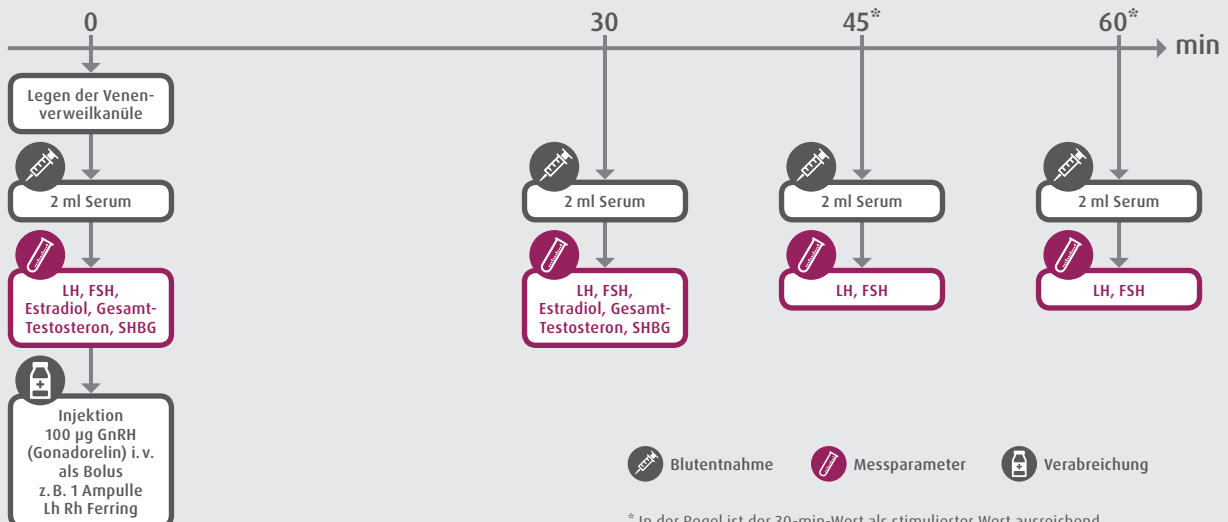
0

30

45*

60*

min

Legen der Venenverweilkanüle

2 ml Serum

LH, FSH, Estradiol, Gesamt-Testosteron, SHBG

Injektion 100 µg GnRH (Gonadorelin) i. v. als Bolus z. B. 1 Ampulle Lh Rh Ferring

2 ml Serum

LH, FSH, Estradiol, Gesamt-Testosteron, SHBG

2 ml Serum

LH, FSH

2 ml Serum

LH, FSH

Blutentnahme

Messparameter

Verabreichung

* In der Regel ist der 30-min-Wert als stimulierter Wert ausreichend